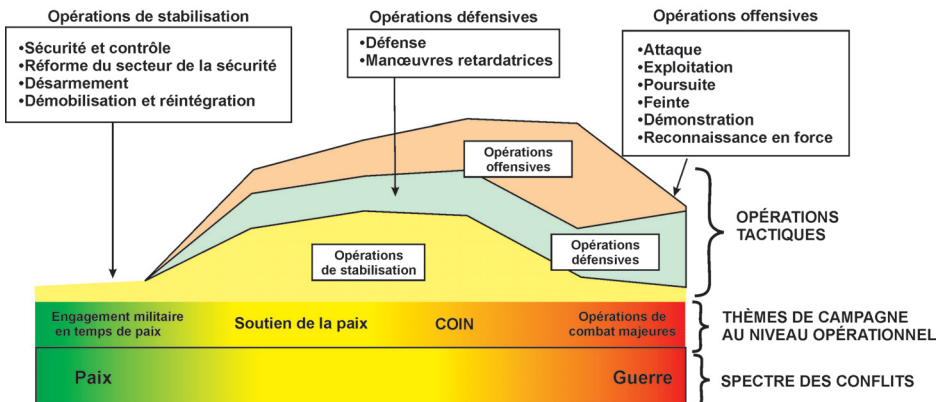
Opérations de stabilisation

•Sécurité et contrôle
•Réforme du secteur de la sécurité
•Désarmement
•Démobilisation et réintégration

Opérations défensives

•Défense
•Manœuvres retardatrices

Opérations offensives

•Attaque
•Exploitation
•Poursuite
•Feinte
•Démonstration
•Reconnaissance en force

Opérations offensives

Opérations de stabilisation

Opérations défensives

OPÉRATIONS TACTIQUES

Engagement militaire en temps de paix

Soutien de la paix

COIN

Opérations de combat majeures

THÈMES DE CAMPAGNE AU NIVEAU OPÉRATIONNEL

Paix

Guerre

SPECTRE DES CONFLITS